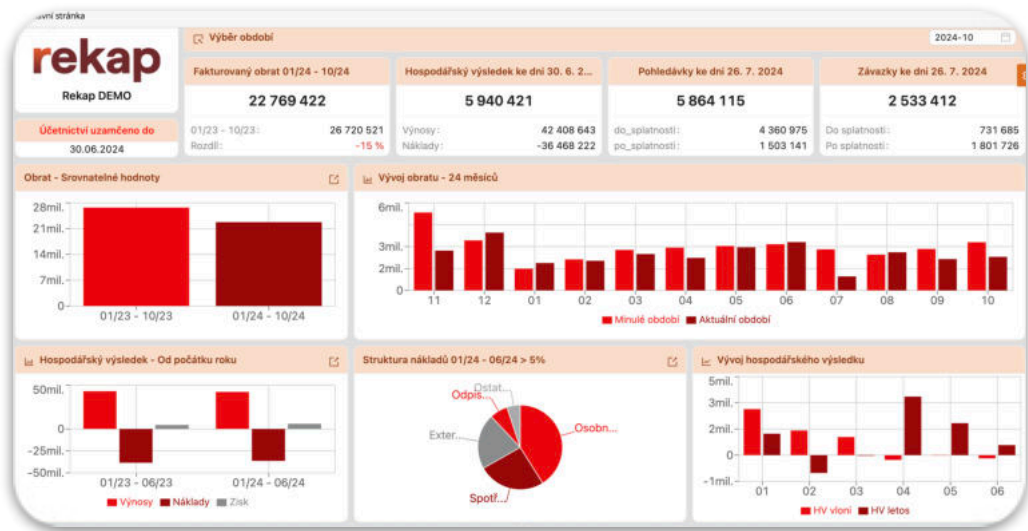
avní stránka

rekap
Rekap DEMO

Účetnictví uzamčeno do
30.06.2024

Výběr období
2024-10

Fakturovaný obrat 01/24 - 10/24
22 769 422
01/23 - 10/23: 26 720 521
Rozdíl: -15 %

Hospodářský výsledek ke dni 30. 6. 2...
5 940 421
Výnosy: 42 408 643
Náklady: -36 468 222

Pohledávky ke dni 26. 7. 2024
5 864 115
do_splatnosti: 4 360 975
po_splatnosti: 1 503 141

Závazky ke dni 26. 7. 2024
2 533 412
Do splatnosti: 731 685
Po splatnosti: 1 801 726

Obrat - Srovnatelné hodnoty
28mil.
21mil.
14mil.
7mil.
0
01/23 - 10/23
01/24 - 10/24

Vývoj obratu - 24 měsíců
6mil.
3mil.
2mil.
0
11
12
01
02
03
04
05
06
07
08
09
10
Minulé období
Aktuální období

Hospodářský výsledek - Od počátku roku
50mil.
0
-25mil.
-50mil.
01/23 - 06/23
01/24 - 06/24
Výnosy
Náklady
Zisk

Struktura nákladů 01/24 - 06/24 > 5%
Ostat...
Odpis...
Exter...
Osobn...
Spotř...

Vývoj hospodářského výsledku
5mil.
3mil.
2mil.
0
-1mil.
01
02
03
04
05
06
HV vloni
HV letos